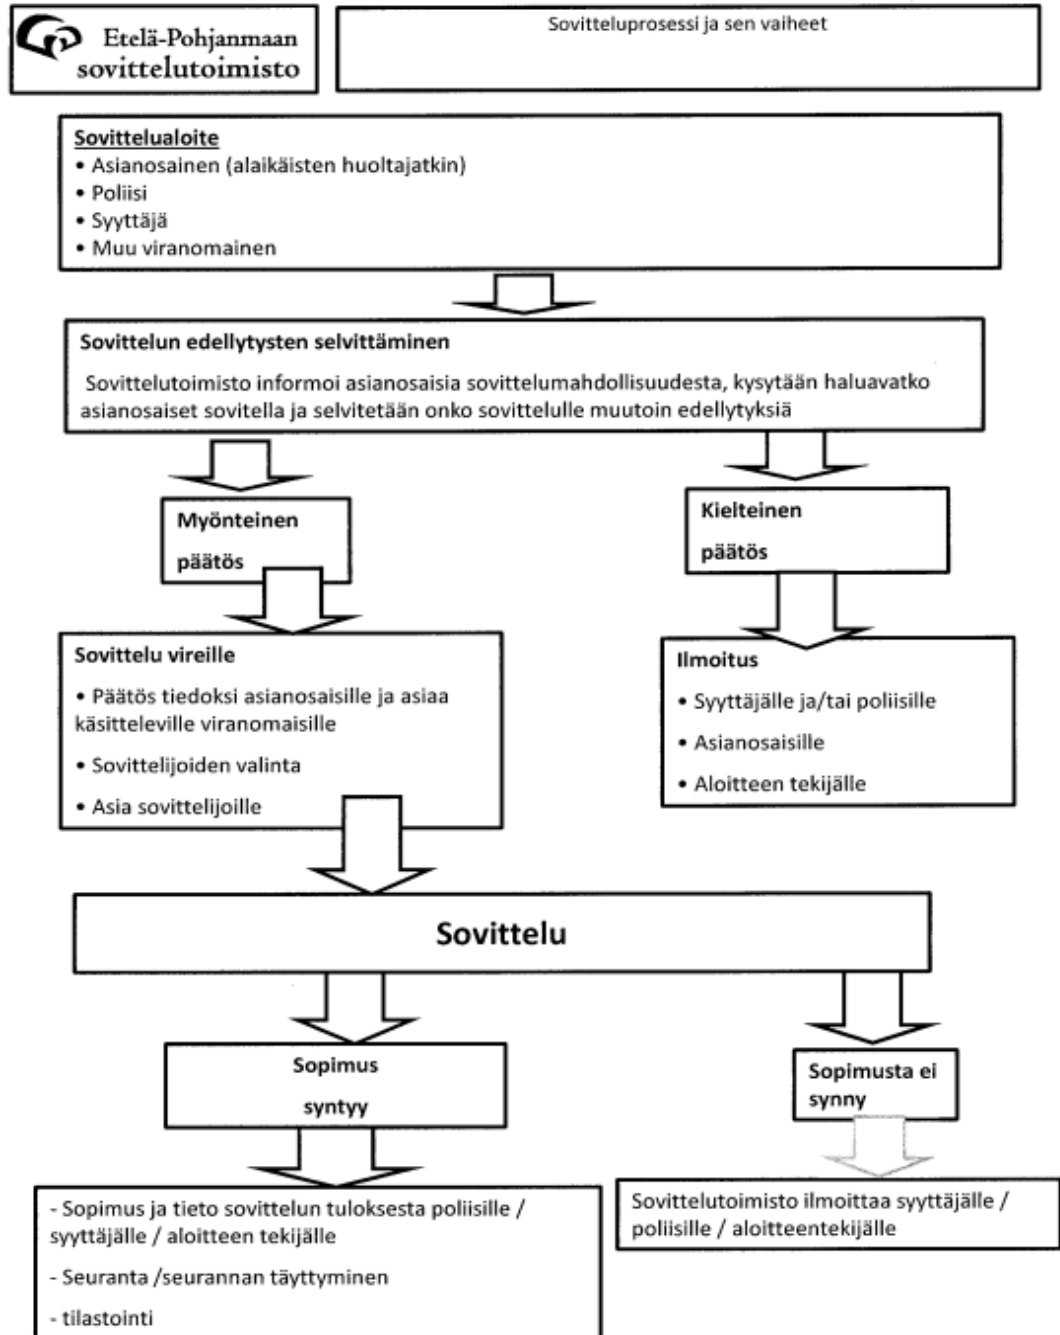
Etelä-Pohjanmaan sovittelutoimisto

Sovitteluprosessi ja sen vaiheet

Sovittelualoite
• Asianosainen (alaikäisten huoltajatkin)
• Poliisi
• Syyttäjä
• Muu viranomainen

Sovittelun edellytysten selvittäminen
Sovittelutoimisto informoi asianosaisia sovittelumahdollisuudesta, kysytään haluavatko asianosaiset sovitella ja selvitetään onko sovittelulle muutoin edellytyksiä

Myönteinen päätös

Kielteinen päätös

Sovittelu vireille
• Päätös tiedoksi asianosaisille ja asiaa käsitteleville viranomaisille
• Sovittelijoiden valinta
• Asia sovittelijoille

Ilmoitus
• Syyttäjälle ja/tai poliisille
• Asianosaisille
• Aloitteen tekijälle

Sovittelu

Sopimus syntyy

Sopimusta ei synny

- Sopimus ja tieto sovittelun tuloksesta poliisille / syyttäjälle / aloitteen tekijälle
- Seuranta /seurannan täyttyminen
- tilastointi

Sovittelutoimisto ilmoittaa syyttäjälle / poliisille / aloitteentekijälle